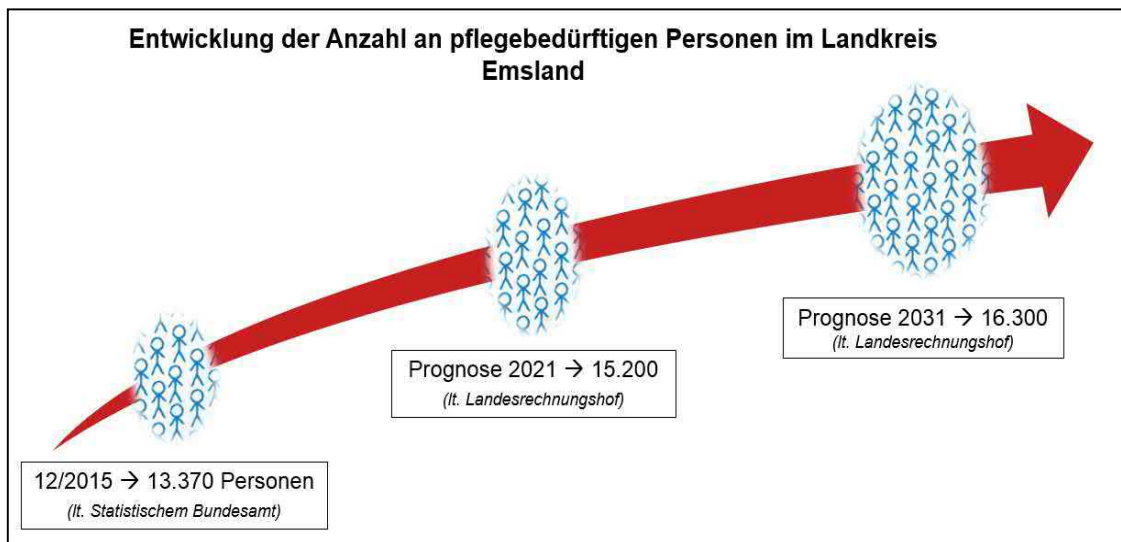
Entwicklung der Anzahl an pflegebedürftigen Personen im Landkreis Emsland

12/2015 → 13.370 Personen
(lt. Statistischem Bundesamt)

Prognose 2021 → 15.200
(lt. Landesrechnungshof)

Prognose 2031 → 16.300
(lt. Landesrechnungshof)